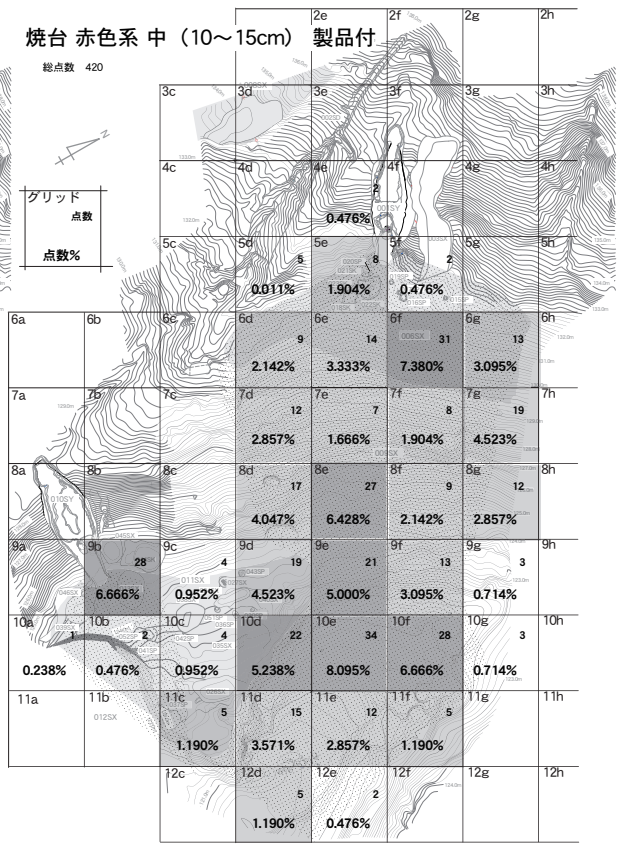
焼台 赤色系 中（10～15cm） 製品付

総点数 420

グリッド
点数
点数%

| | | | | 2e | 2f | 2g | 2h |
|---|---|---|---|---|---|---|---|
| | | 3c | 3d | 3e | 3f | 3g | 3h |
| | | 4c | 4d | 4e 2 0.476% | 4f | 4g | 4h |
| | | 5c | 5d 5 0.011% | 5e 8 1.904% | 5f 2 0.476% | 5g | 5h |
| 6a | 6b | 6c | 6d 9 2.142% | 6e 14 3.333% | 6f 31 7.380% | 6g 13 3.095% | 6h |
| 7a | 7b | 7c | 7d 12 2.857% | 7e 7 1.666% | 7f 8 1.904% | 7g 19 4.523% | 7h |
| 8a | 8b | 8c | 8d 17 4.047% | 8e 27 6.428% | 8f 9 2.142% | 8g 12 2.857% | 8h |
| 9a | 9b 28 6.666% | 9c 4 0.952% | 9d 19 4.523% | 9e 21 5.000% | 9f 13 3.095% | 9g 3 0.714% | 9h |
| 10a 1 0.238% | 10b 2 0.476% | 10c 4 0.952% | 10d 22 5.238% | 10e 34 8.095% | 10f 28 6.666% | 10g 3 0.714% | 10h |
| 11a | 11b | 11c 5 1.190% | 11d 15 3.571% | 11e 12 2.857% | 11f 5 1.190% | 11g | 11h |
| | | 12c | 12d 5 1.190% | 12e 2 0.476% | 12f | 12g | 12h |

010SY
045SX
011SX
012SX
003SY
006SX